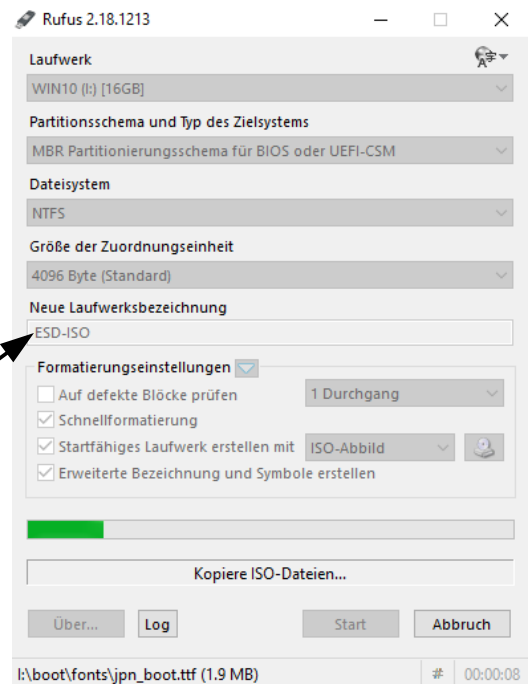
Rufus 2.18.1213

Laufwerk

WIN10 (I:) [16GB]

Partitionsschema und Typ des Zielsystems

MBR Partitionierungsschema für BIOS oder UEFI-CSM

Dateisystem

NTFS

Größe der Zuordnungseinheit

4096 Byte (Standard)

Neue Laufwerksbezeichnung

ESD-ISO

Formatierungseinstellungen

Auf defekte Blöcke prüfen

1 Durchgang

Schnellformatierung

Startfähiges Laufwerk erstellen mit

ISO-Abbild

Erweiterte Bezeichnung und Symbole erstellen

Kopiere ISO-Dateien...

Über...

Log

Start

Abbruch

I:\boot\fonts\jpn_boot.ttf (1.9 MB)

#

00:00:08